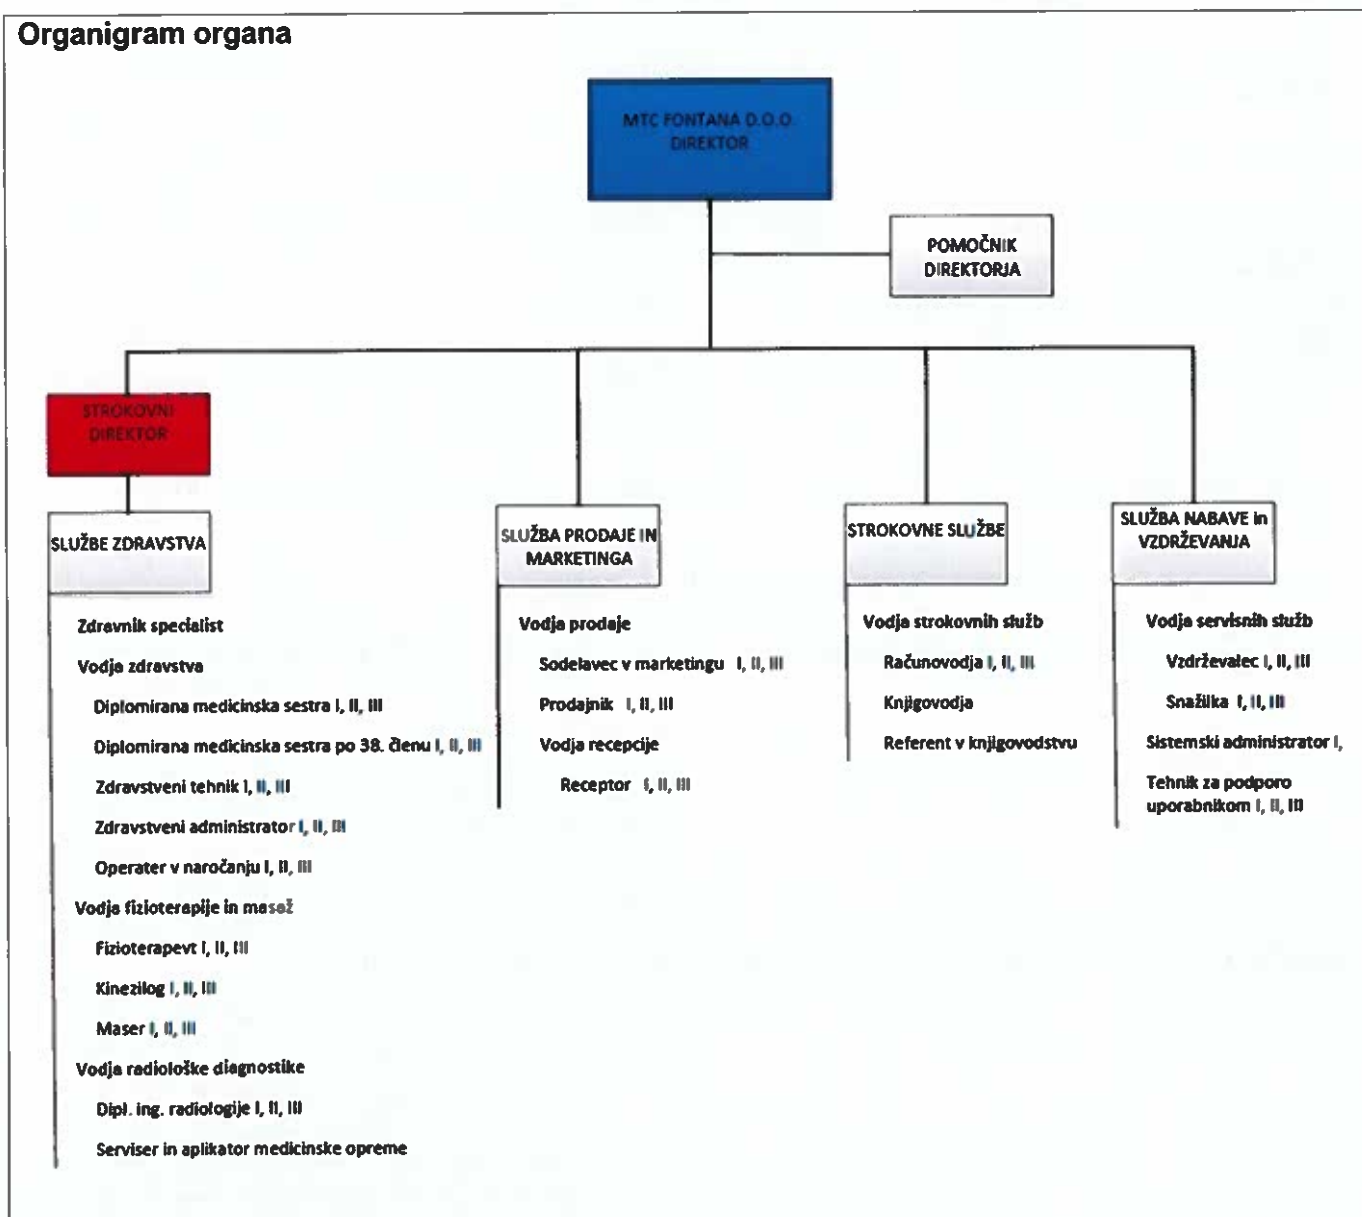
Organigram organa

MTC FONTANA D.O.O
DIREKTOR

POMOČNIK DIREKTORJA

STROKOVNI DIREKTOR

SLUŽBE ZDRAVSTVA

Zdravnik specialist
Vodja zdravstva
Diplomirana medicinska sestra I, II, III
Diplomirana medicinska sestra po 38. členu I, II, III
Zdravstveni tehnik I, II, III
Zdravstveni administrator I, II, III
Operater v naročanju I, II, III
Vodja fizioterapije in masaž
Fizioterapevt I, II, III
Kineziolog I, II, III
Maser I, II, III
Vodja radiološke diagnostike
Dipl. ing. radiologije I, II, III
Serviser in aplikator medicinske opreme

SLUŽBA PRODAJE IN MARKETINGA

Vodja prodaje
Sodelavec v marketingu I, II, III
Prodajnik I, II, III
Vodja recepcije
Receptor I, II, III

STROKOVNE SLUŽBE

Vodja strokovnih služb
Računovodja I, II, III
Knjigovodja
Referent v knjigovodstvu

SLUŽBA NABAVE in VZDRŽEVANJA

Vodja servisnih služb
Vzdrževalec I, II, III
Snažilka I, II, III
Sistemski administrator I,
Tehnik za podporo uporabnikom I, II, III